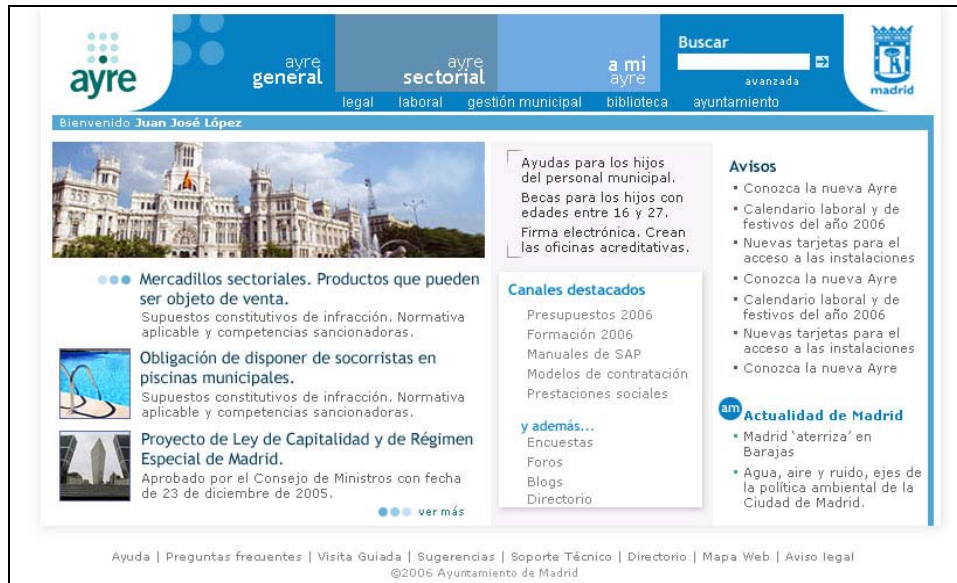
ayre

ayre general

ayre sectorial

a mi ayre

Buscar

avanzada

madrid

legal laboral gestión municipal biblioteca ayuntamiento

Bienvenido Juan José López

Ayudas para los hijos del personal municipal.

Becas para los hijos con edades entre 16 y 27.

Firma electrónica. Crean las oficinas acreditativas.

Avisos

Conozca la nueva Ayre

Calendario laboral y de festivos del año 2006

Nuevas tarjetas para el acceso a las instalaciones

Conozca la nueva Ayre

Calendario laboral y de festivos del año 2006

Nuevas tarjetas para el acceso a las instalaciones

Conozca la nueva Ayre

Mercadillos sectoriales. Productos que pueden ser objeto de venta.

Supuestos constitutivos de infracción. Normativa aplicable y competencias sancionadoras.

Obligación de disponer de socorristas en piscinas municipales.

Supuestos constitutivos de infracción. Normativa aplicable y competencias sancionadoras.

Proyecto de Ley de Capitalidad y de Régimen Especial de Madrid.

Aprobado por el Consejo de Ministros con fecha de 23 de diciembre de 2005.

ver más

Canales destacados

Presupuestos 2006

Formación 2006

Manuales de SAP

Modelos de contratación

Prestaciones sociales

y además...

Encuestas

Foros

Blogs

Directorio

am Actualidad de Madrid

Madrid 'aterriza' en Barajas

Agua, aire y ruido, ejes de la política ambiental de la Ciudad de Madrid.

Ayuda | Preguntas frecuentes | Visita Guiada | Sugerencias | Soporte Técnico | Directorio | Mapa Web | Aviso legal

©2006 Ayuntamiento de Madrid